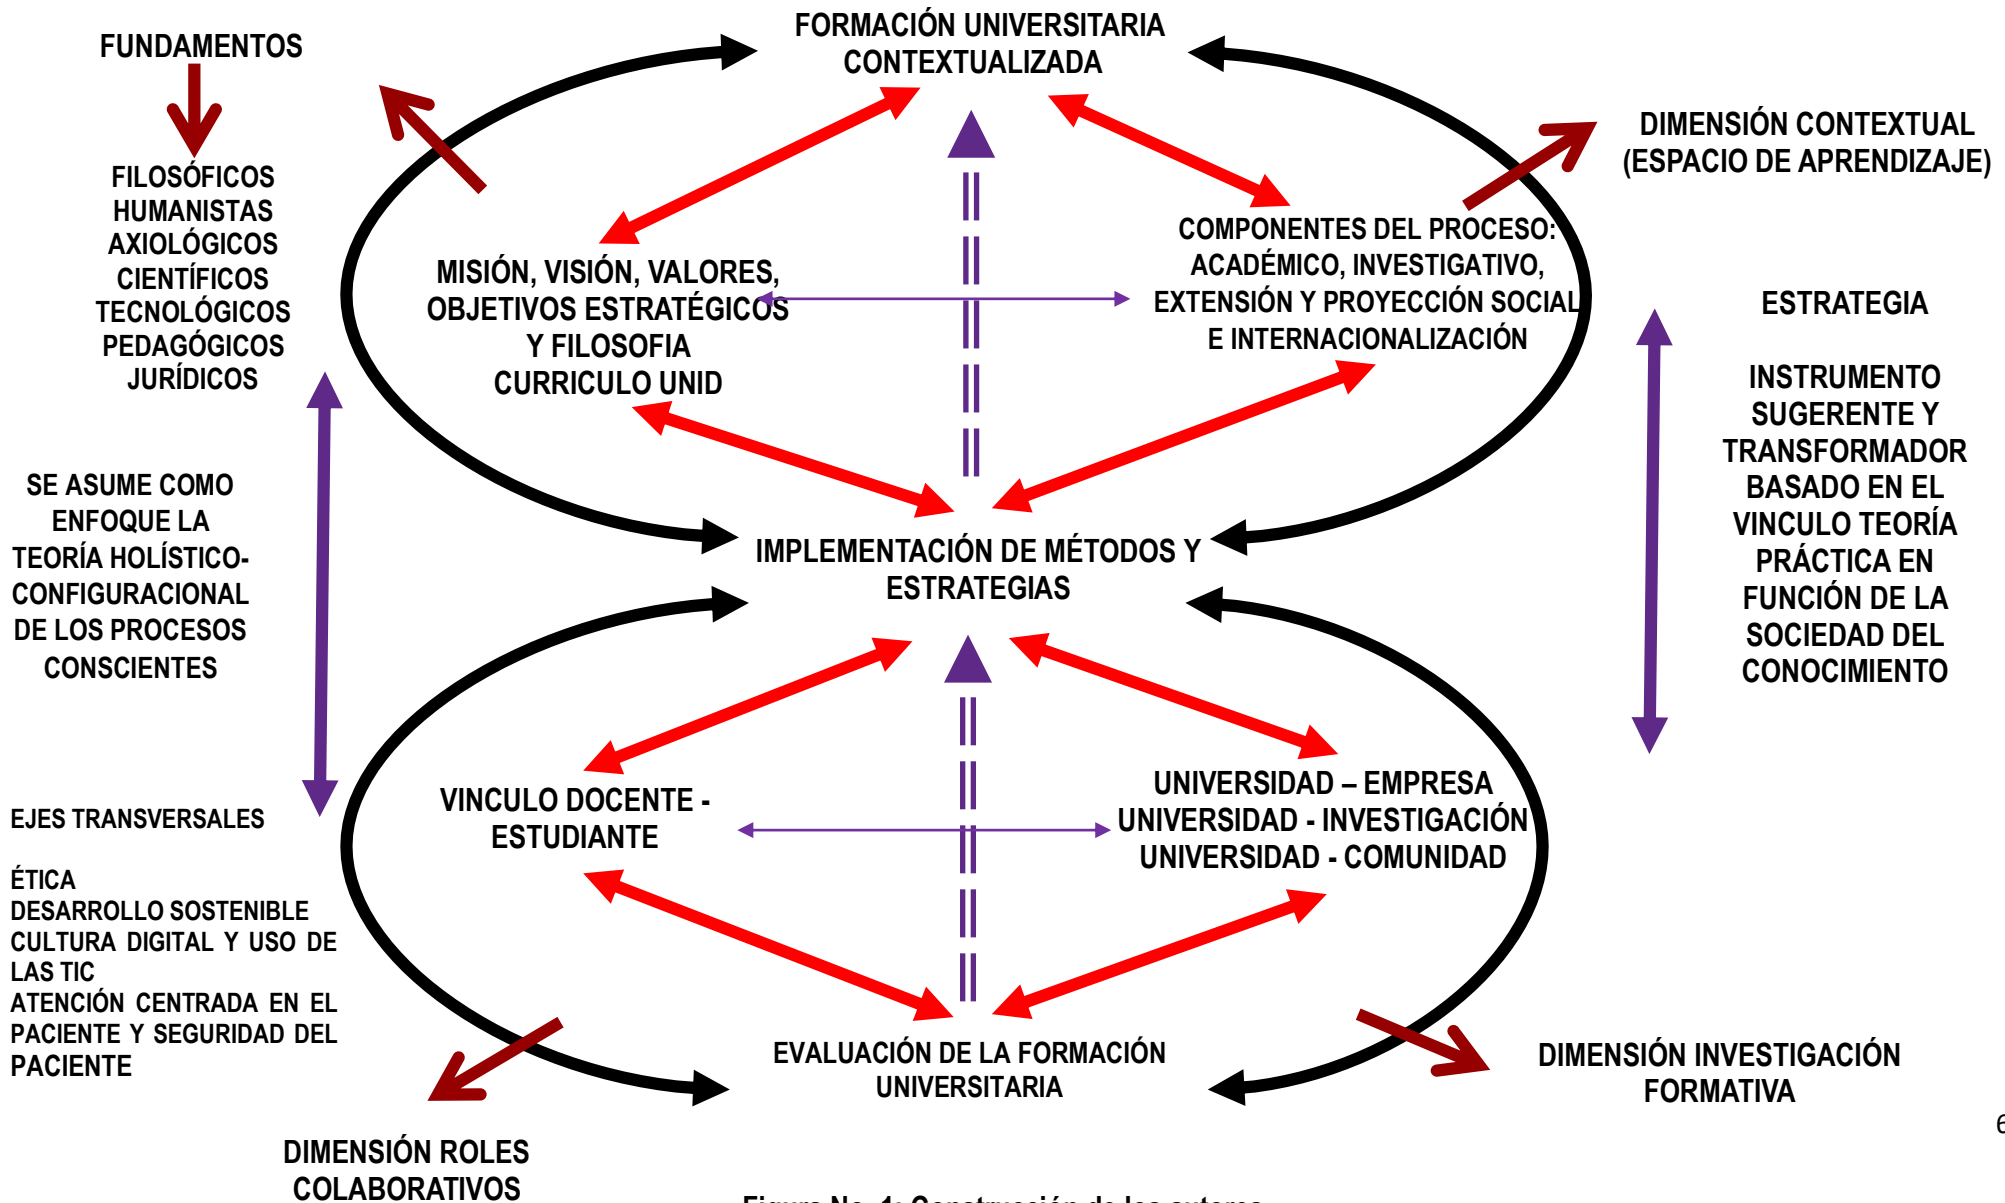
FUNDAMENTOS

FILOSÓFICOS
HUMANISTAS
AXIOLÓGICOS
CIENTÍFICOS
TECNOLÓGICOS
PEDAGÓGICOS
JURÍDICOS

FORMACIÓN UNIVERSITARIA CONTEXTUALIZADA

DIMENSIÓN CONTEXTUAL (ESPACIO DE APRENDIZAJE)

MISIÓN, VISIÓN, VALORES, OBJETIVOS ESTRATÉGICOS Y FILOSOFIA CURRICULO UNID

COMPONENTES DEL PROCESO: ACADÉMICO, INVESTIGATIVO, EXTENSIÓN Y PROYECCIÓN SOCIAL E INTERNACIONALIZACIÓN

ESTRATEGIA

INSTRUMENTO SUGERENTE Y TRANSFORMADOR BASADO EN EL VINCULO TEORÍA PRÁCTICA EN FUNCIÓN DE LA SOCIEDAD DEL CONOCIMIENTO

SE ASUME COMO ENFOQUE LA TEORÍA HOLÍSTICO-CONFIGURACIONAL DE LOS PROCESOS CONSCIENTES

IMPLEMENTACIÓN DE MÉTODOS Y ESTRATEGIAS

VINCULO DOCENTE - ESTUDIANTE

UNIVERSIDAD – EMPRESA
UNIVERSIDAD - INVESTIGACIÓN
UNIVERSIDAD - COMUNIDAD

EJES TRANSVERSALES

ÉTICA
DESARROLLO SOSTENIBLE
CULTURA DIGITAL Y USO DE LAS TIC
ATENCIÓN CENTRADA EN EL PACIENTE Y SEGURIDAD DEL PACIENTE

EVALUACIÓN DE LA FORMACIÓN UNIVERSITARIA

DIMENSIÓN INVESTIGACIÓN FORMATIVA

DIMENSIÓN ROLES COLABORATIVOS

6

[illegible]